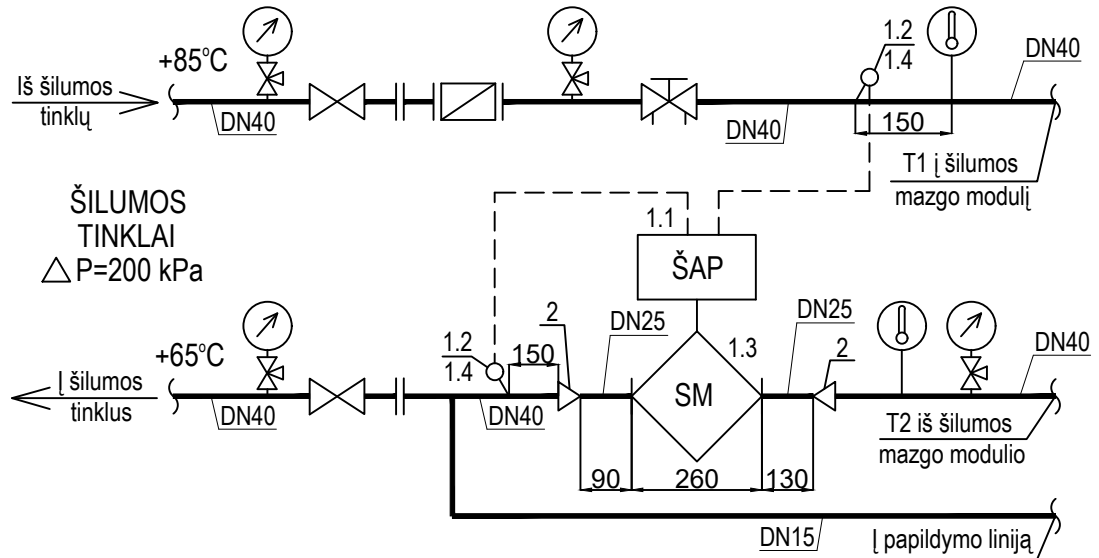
Iš šilumos tinklų

+85°C

DN40

DN40

$\frac{1.2}{1.4}$

150

DN40

T1 į šilumos mazgo modulį

ŠILUMOS TINKLAI
△P=200 kPa

1.1

ŠAP

+65°C

Į šilumos tinklus

DN40

$\frac{1.2}{1.4}$

150

DN40

2

DN25

1.3

SM

DN25

2

DN40

T2 iš šilumos mazgo modulio

90

260

130

DN15

Į papildymo liniją